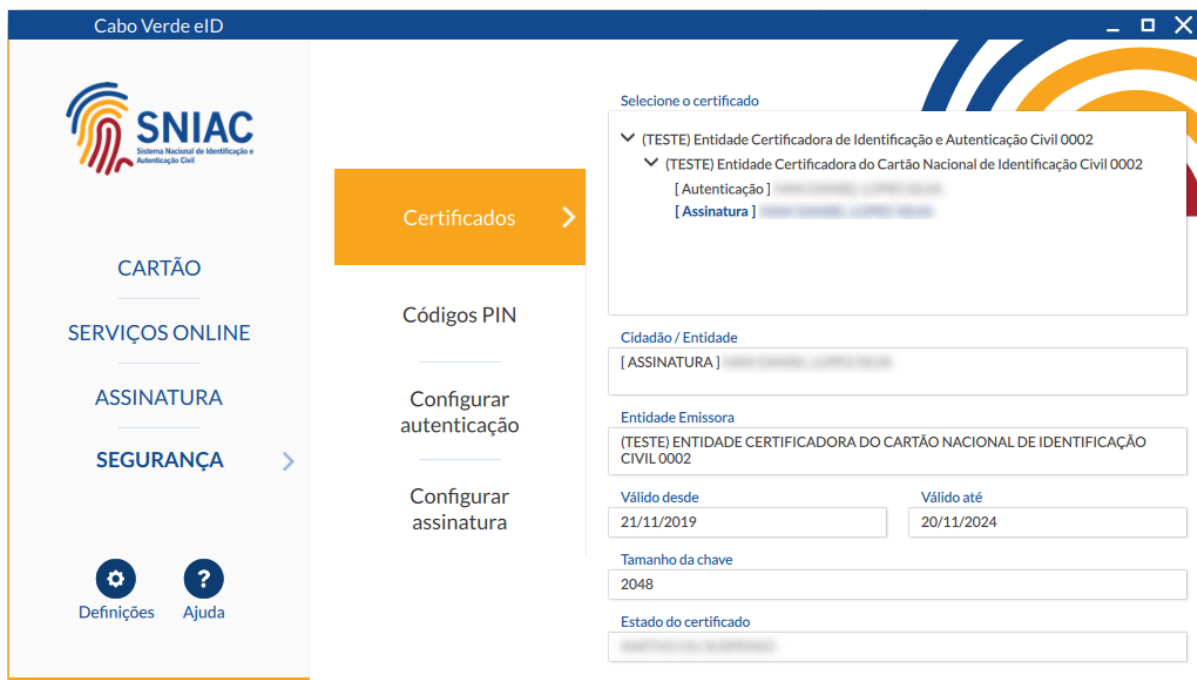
Cabo Verde eID

SNIAC
Sistema Nacional de Identificação e Autenticação Civil

CARTÃO

SERVIÇOS ONLINE

ASSINATURA

SEGURANÇA

Definições

Ajuda

Certificados

Códigos PIN

Configurar autenticação

Configurar assinatura

Selecione o certificado

(TESTE) Entidade Certificadora de Identificação e Autenticação Civil 0002

(TESTE) Entidade Certificadora do Cartão Nacional de Identificação Civil 0002

[ Autenticação ] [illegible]

[ Assinatura ] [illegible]

Cidadão / Entidade

[ ASSINATURA ] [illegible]

Entidade Emissora

(TESTE) ENTIDADE CERTIFICADORA DO CARTÃO NACIONAL DE IDENTIFICAÇÃO CIVIL 0002

Válido desde

21/11/2019

Válido até

20/11/2024

Tamanho da chave

2048

Estado do certificado

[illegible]